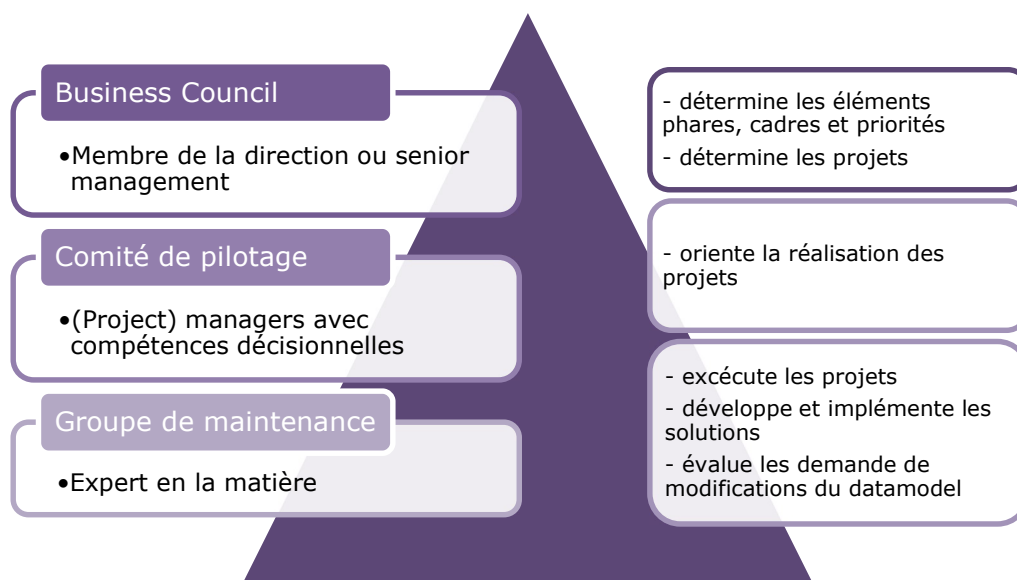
Business Council

•Membre de la direction ou senior management

Comité de pilotage

•(Project) managers avec compétences décisionnelles

Groupe de maintenance

•Expert en la matière

- détermine les éléments phares, cadres et priorités
- détermine les projets

- oriente la réalisation des projets

- excécute les projets
- développe et implémente les solutions
- évalue les demande de modifications du datamodel